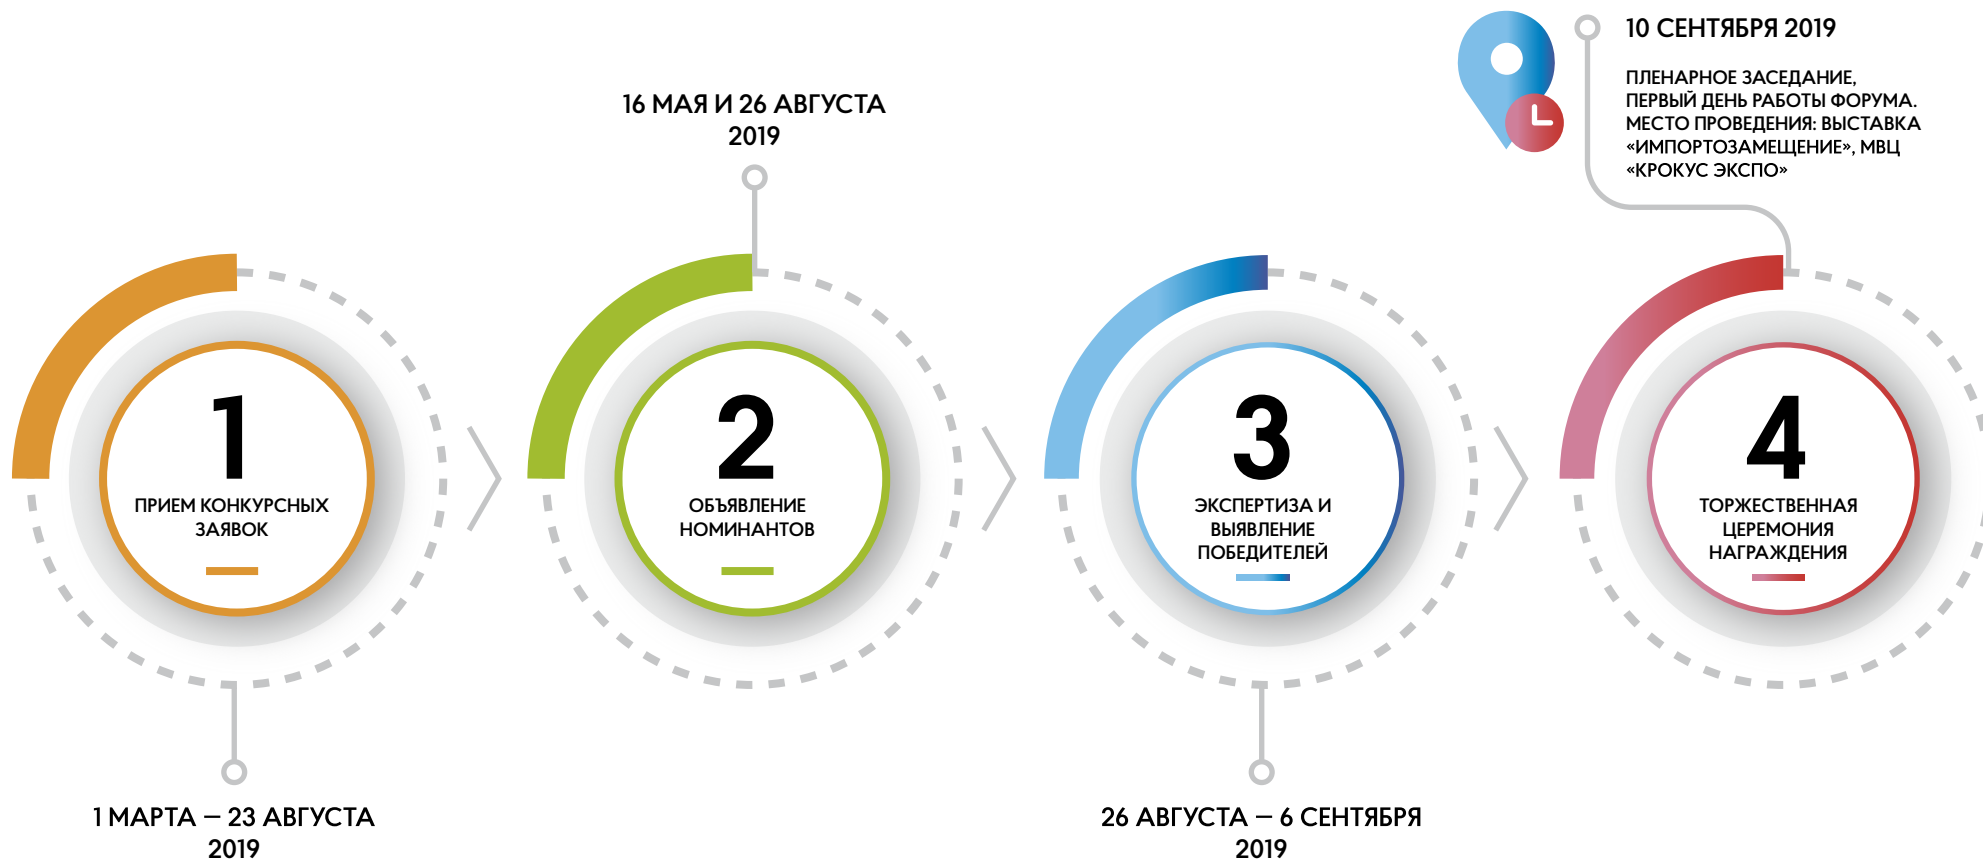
10 СЕНТЯБРЯ 2019

ПЛЕНАРНОЕ ЗАСЕДАНИЕ, ПЕРВЫЙ ДЕНЬ РАБОТЫ ФОРУМА. МЕСТО ПРОВЕДЕНИЯ: ВЫСТАВКА «ИМПОРТОЗАМЕЩЕНИЕ», МВЦ «КРОКУС ЭКСПО»

16 МАЯ И 26 АВГУСТА 2019

1
ПРИЕМ КОНКУРСНЫХ ЗАЯВОК

2
ОБЪЯВЛЕНИЕ НОМИНАНТОВ

3
ЭКСПЕРТИЗА И ВЫЯВЛЕНИЕ ПОБЕДИТЕЛЕЙ

4
ТОРЖЕСТВЕННАЯ ЦЕРЕМОНИЯ НАГРАЖДЕНИЯ

1 МАРТА — 23 АВГУСТА 2019

26 АВГУСТА — 6 СЕНТЯБРЯ 2019